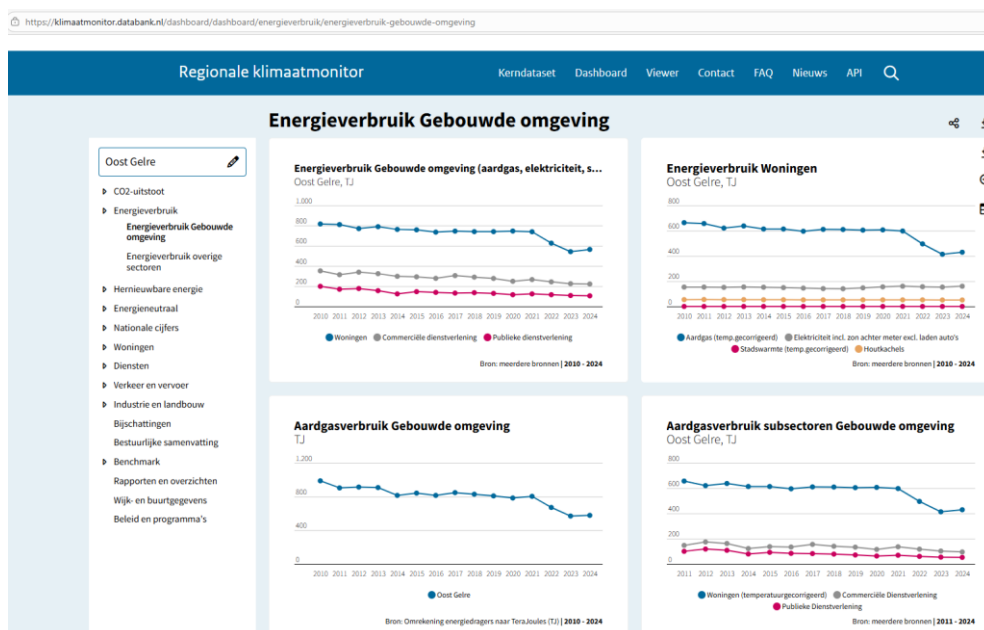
https://klimaatmonitor.databank.nl/dashboard/dashboard/energieverbruik/energieverbruik-gebouwde-omgeving

Regionale klimaatmonitor

Kerndataset Dashboard Viewer Contact FAQ Nieuws API

Energieverbruik Gebouwde omgeving

Oost Gelre

CO2-uitstoot
Energieverbruik
Energieverbruik Gebouwde omgeving
Energieverbruik overige sectoren
Hernieuwbare energie
Energieneutraal
Nationale cijfers
Woningen
Diensten
Verkeer en vervoer
Industrie en landbouw
Bijschattingen
Bestuurlijke samenvatting
Benchmark
Rapporten en overzichten
Wijk- en buurtgegevens
Beleid en programma's

Energieverbruik Gebouwde omgeving (aardgas, elektriciteit, s...
Oost Gelre, TJ
1.000
800
600
400
200
0
2010 2011 2012 2013 2014 2015 2016 2017 2018 2019 2020 2021 2022 2023 2024
Woningen Commerciële dienstverlening Publieke dienstverlening
Bron: meerdere bronnen | 2010 - 2024

Energieverbruik Woningen
Oost Gelre, TJ
800
600
400
200
0
2010 2011 2012 2013 2014 2015 2016 2017 2018 2019 2020 2021 2022 2023 2024
Aardgas (temp.gecorrigeerd) Elektriciteit incl. zon achter meter excl. laden auto's Stadswarmte (temp.gecorrigeerd) Houtkachels
Bron: meerdere bronnen | 2010 - 2024

Aardgasverbruik Gebouwde omgeving
TJ
1.200
800
400
0
2010 2011 2012 2013 2014 2015 2016 2017 2018 2019 2020 2021 2022 2023 2024
Oost Gelre
Bron: Omrekening energiedragers naar TeraJoules (TJ) | 2010 - 2024

Aardgasverbruik subsectoren Gebouwde omgeving
Oost Gelre, TJ
800
600
400
200
0
2011 2012 2013 2014 2015 2016 2017 2018 2019 2020 2021 2022 2023 2024
Woningen (temperatuurgecorrigeerd) Commerciële Dienstverlening Publieke Dienstverlening
Bron: meerdere bronnen | 2011 - 2024